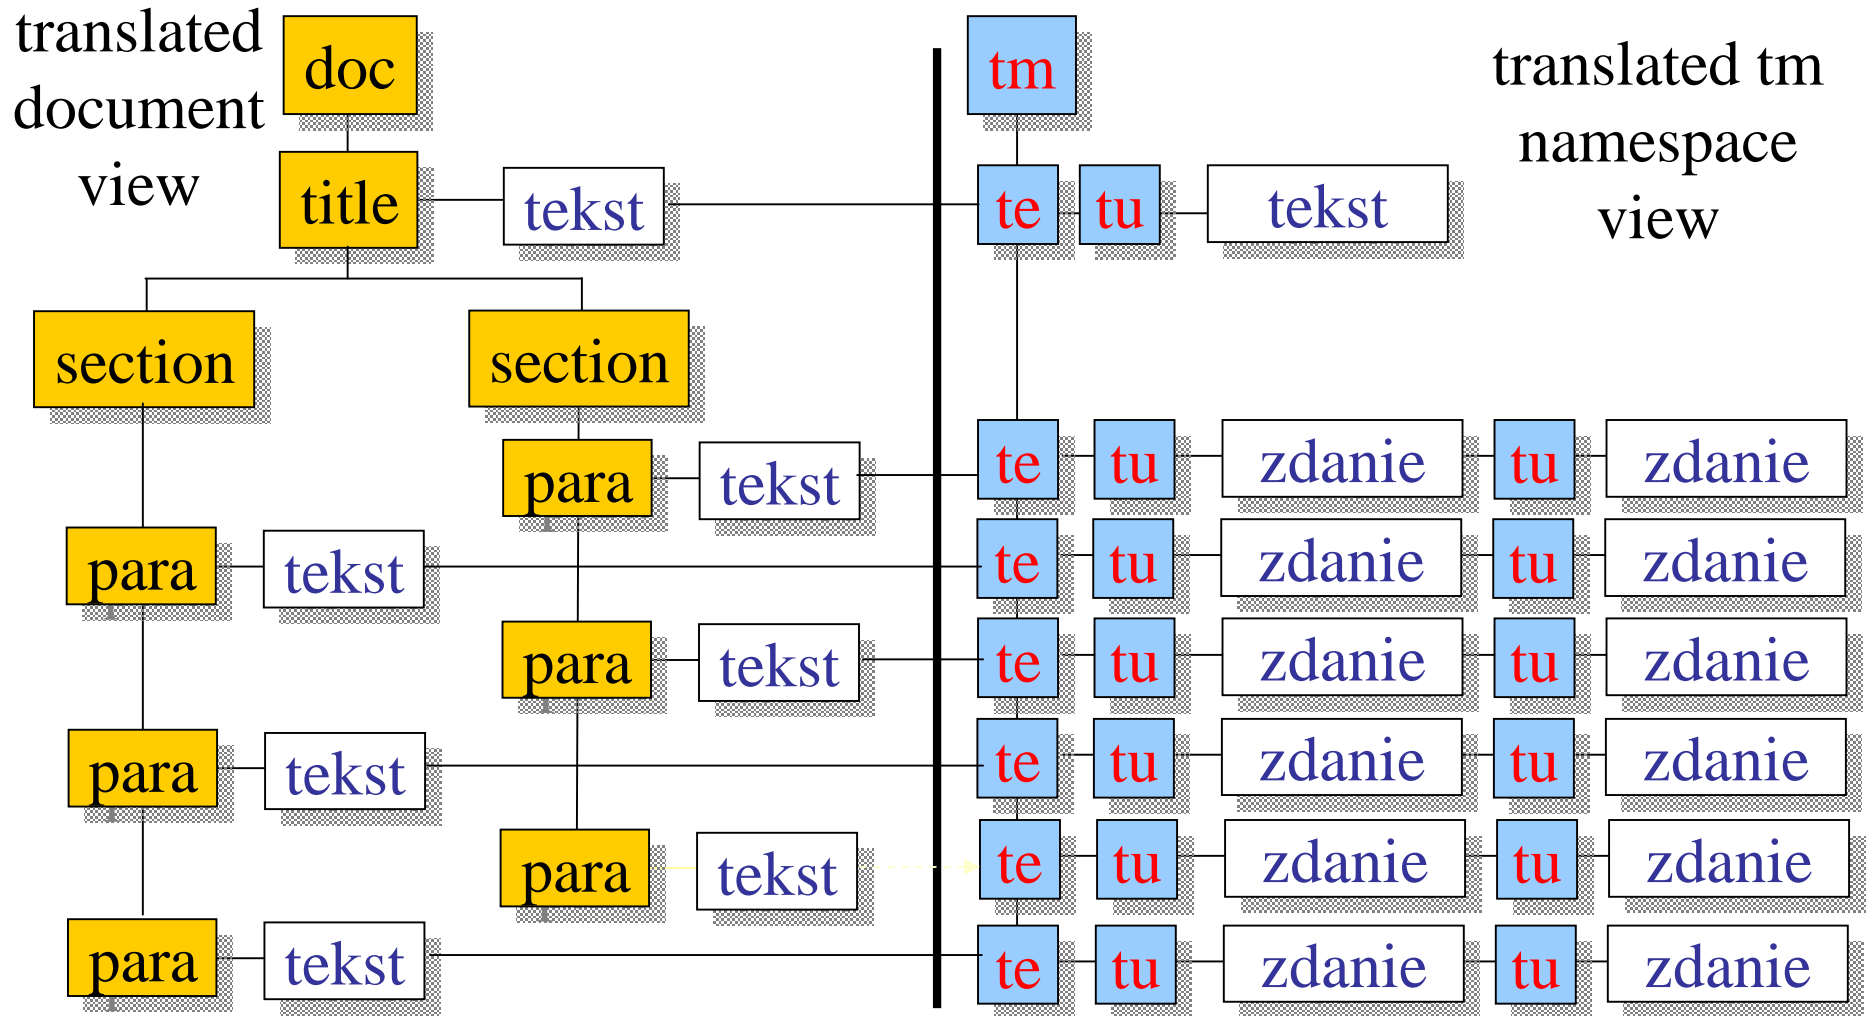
translated document view

doc

title

tekst

section

section

para

tekst

para

tekst

para

tekst

para

tekst

para

tekst

para

tekst

tm

translated tm namespace view

te tu tekst

te tu zdanie tu zdanie

te tu zdanie tu zdanie

te tu zdanie tu zdanie

te tu zdanie tu zdanie

te tu zdanie tu zdanie

te tu zdanie tu zdanie